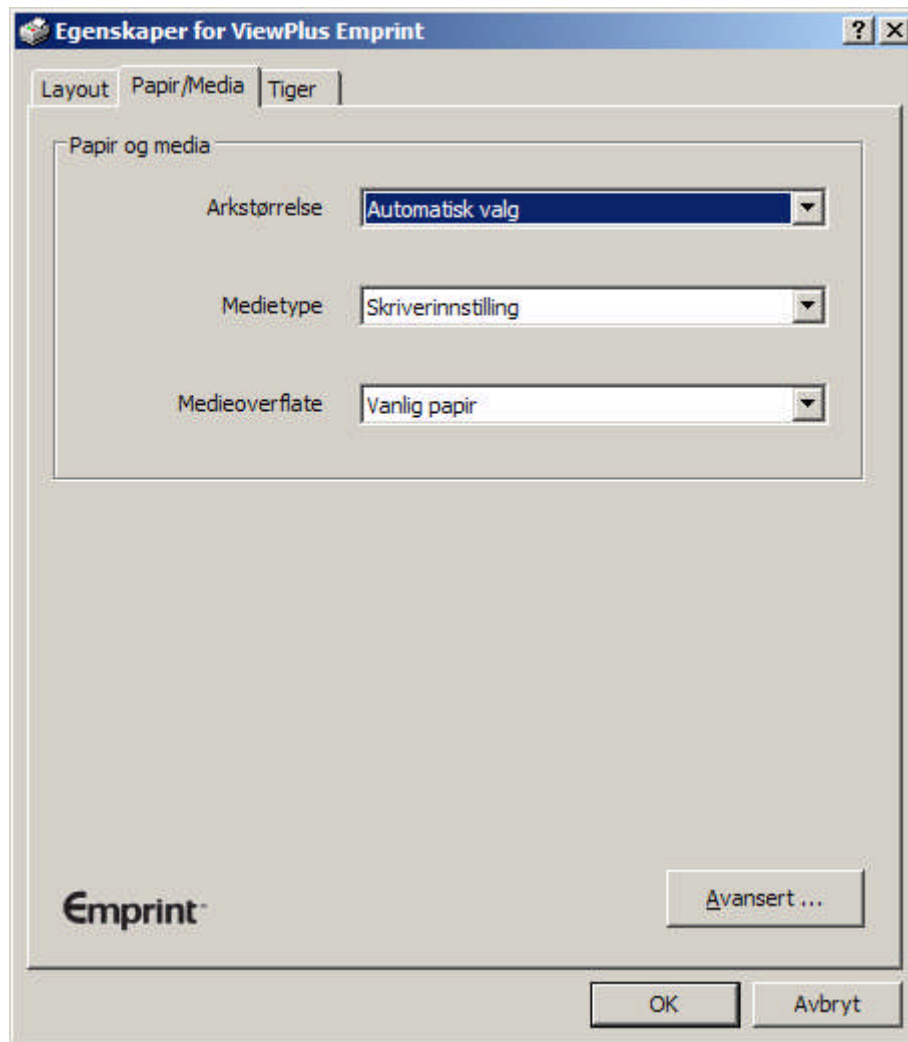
Egenskaper for ViewPlus Emprint

?
X

Layout
Papir/Media
Tiger

Papir og media

Arkstørrelse
Automatisk valg

Medietype
Skriverinnstilling

Medieoverflate
Vanlig papir

Emprint

Avansert ...

OK
Avbryt